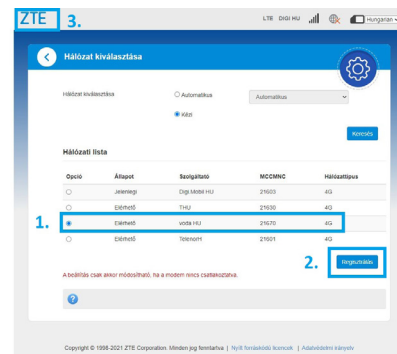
ZTE 3.

LTE DIGI HU Hungarian

Hálózat kiválasztása

Hálózat kiválasztása

Automatikus

Kézi

Automatikus

Keresés

Hálózati lista

| Opció | Állapot | Szolgáltató | MCCMNC | Hálózattípus |
|---|---|---|---|---|
| | Jelenlegi | Digi Mobil HU | 21603 | 4G |
| | Elérhető | THU | 21630 | 4G |
| | Elérhető | voda HU | 21670 | 4G |
| | Elérhető | Telenor H | 21601 | 4G |

1.

2.

Regisztrálás

A beállítás csak akkor módosítható, ha a modem nincs csatlakoztatva.

?

Copyright © 1998-2021 ZTE Corporation. Minden jog fenntartva | Nyílt forráskódú licencek | Adatvédelmi irányelv